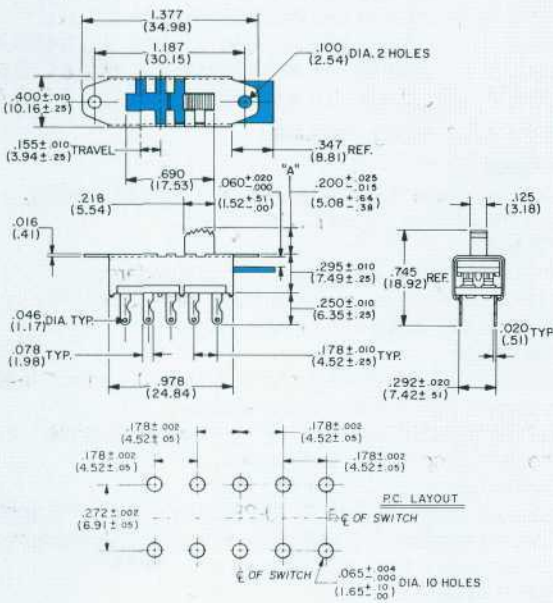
1.377
(34.98)

1.187
(30.15)

.100
(2.54) DIA. 2 HOLES

.400 $\pm$ .010
(10.16 $\pm$ .25)

.155 $\pm$ .010
(3.94 $\pm$ .25) TRAVEL

.690
(17.53)

.347
(8.81) REF.

"A"

.218
(5.54)

.060 $^{+.020}_{-.000}$
(1.52 $^{+.51}_{-.00}$)

.200 $^{+.025}_{-.015}$
(5.08 $^{+.64}_{-.38}$)

.125
(3.18)

.016
(.41)

.295 $\pm$ .010
(7.49 $\pm$ .25)

.745
(18.92) REF.

.250 $\pm$ .010
(6.35 $\pm$ .25)

.046
(1.17) DIA. TYP.

.078
(1.98) TYP.

.178 $\pm$ .010
(4.52 $\pm$ .25) TYP.

.020
(.51) TYP.

.978
(24.84)

.292 $\pm$ .020
(7.42 $\pm$ .51)

.178 $\pm$ .002
(4.52 $\pm$ .05)

.178 $\pm$ .002
(4.52 $\pm$ .05)

.178 $\pm$ .002
(4.52 $\pm$ .05)

.178 $\pm$ .002
(4.52 $\pm$ .05)

P.C. LAYOUT

.272 $\pm$ .002
(6.91 $\pm$ .05)

℄ OF SWITCH

℄ OF SWITCH

.065 $^{+.004}_{-.000}$
(1.65 $^{+.10}_{-.00}$) DIA. 10 HOLES